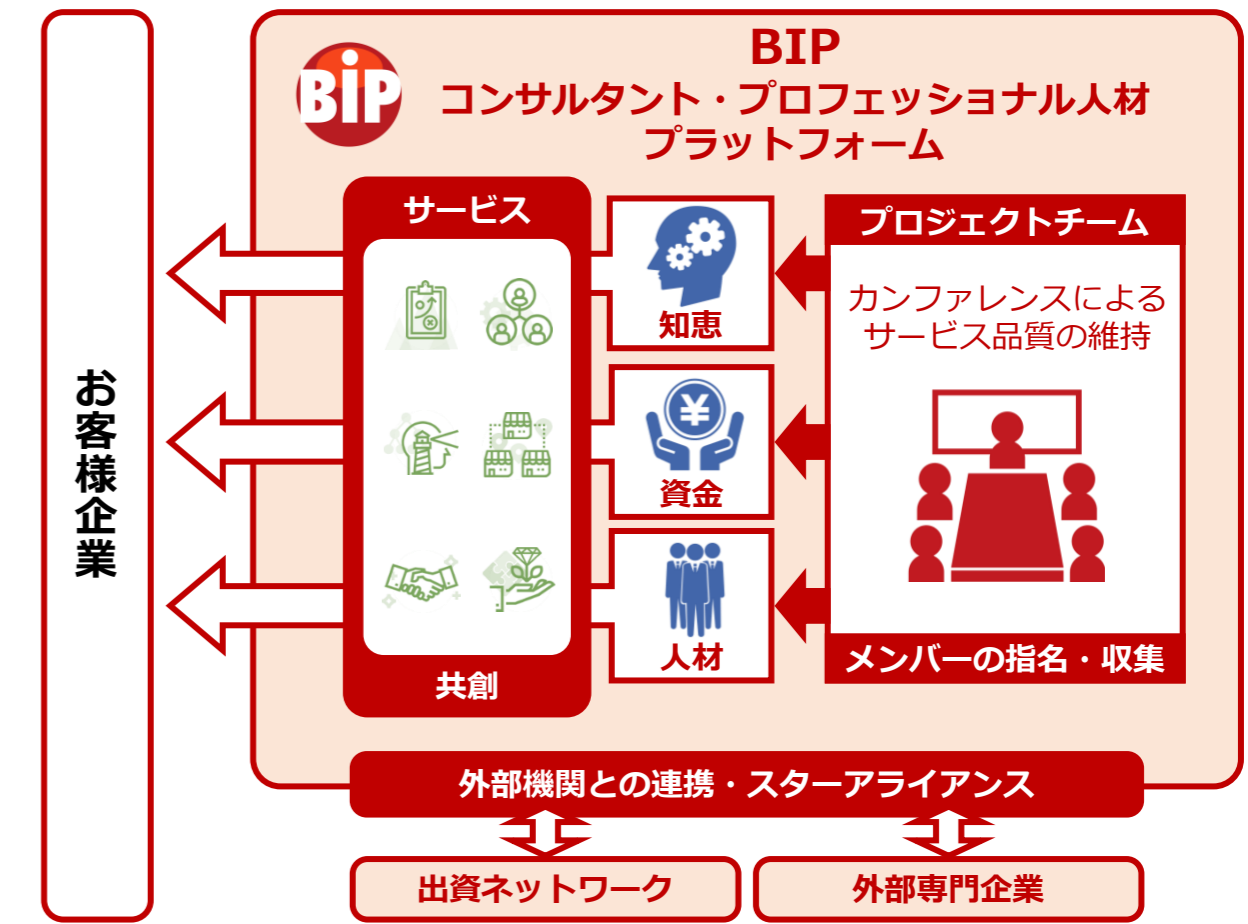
お客様企業

BIP

BIP
コンサルタント・プロフェッショナル人材
プラットフォーム

サービス

共創

知恵

資金

人材

プロジェクトチーム

カンファレンスによる
サービス品質の維持

メンバーの指名・収集

外部機関との連携・スターアライアンス

出資ネットワーク

外部専門企業